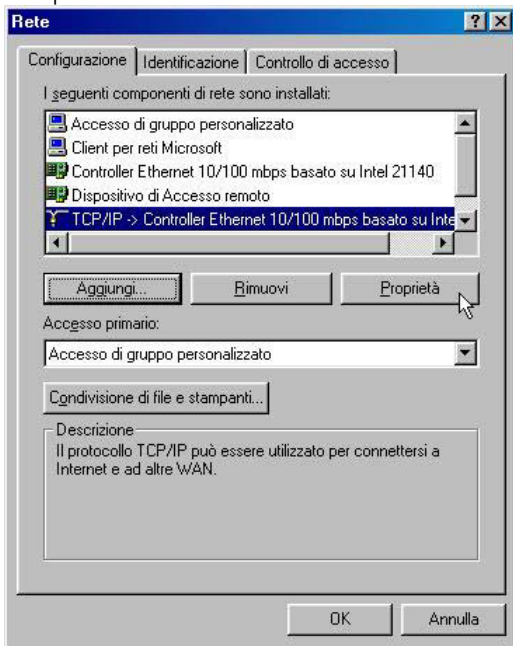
Rete

?

Configurazione | Identificazione | Controllo di accesso

I seguenti componenti di rete sono installati:

Accesso di gruppo personalizzato
Client per reti Microsoft
Controller Ethernet 10/100 mbps basato su Intel 21140
Dispositivo di Accesso remoto
TCP/IP -> Controller Ethernet 10/100 mbps basato su Inte

Aggiungi... | Rimuovi | Proprietà

Accesso primario:

Accesso di gruppo personalizzato

Condivisione di file e stampanti...

Descrizione
Il protocollo TCP/IP può essere utilizzato per connettersi a Internet e ad altre WAN.

OK | Annulla